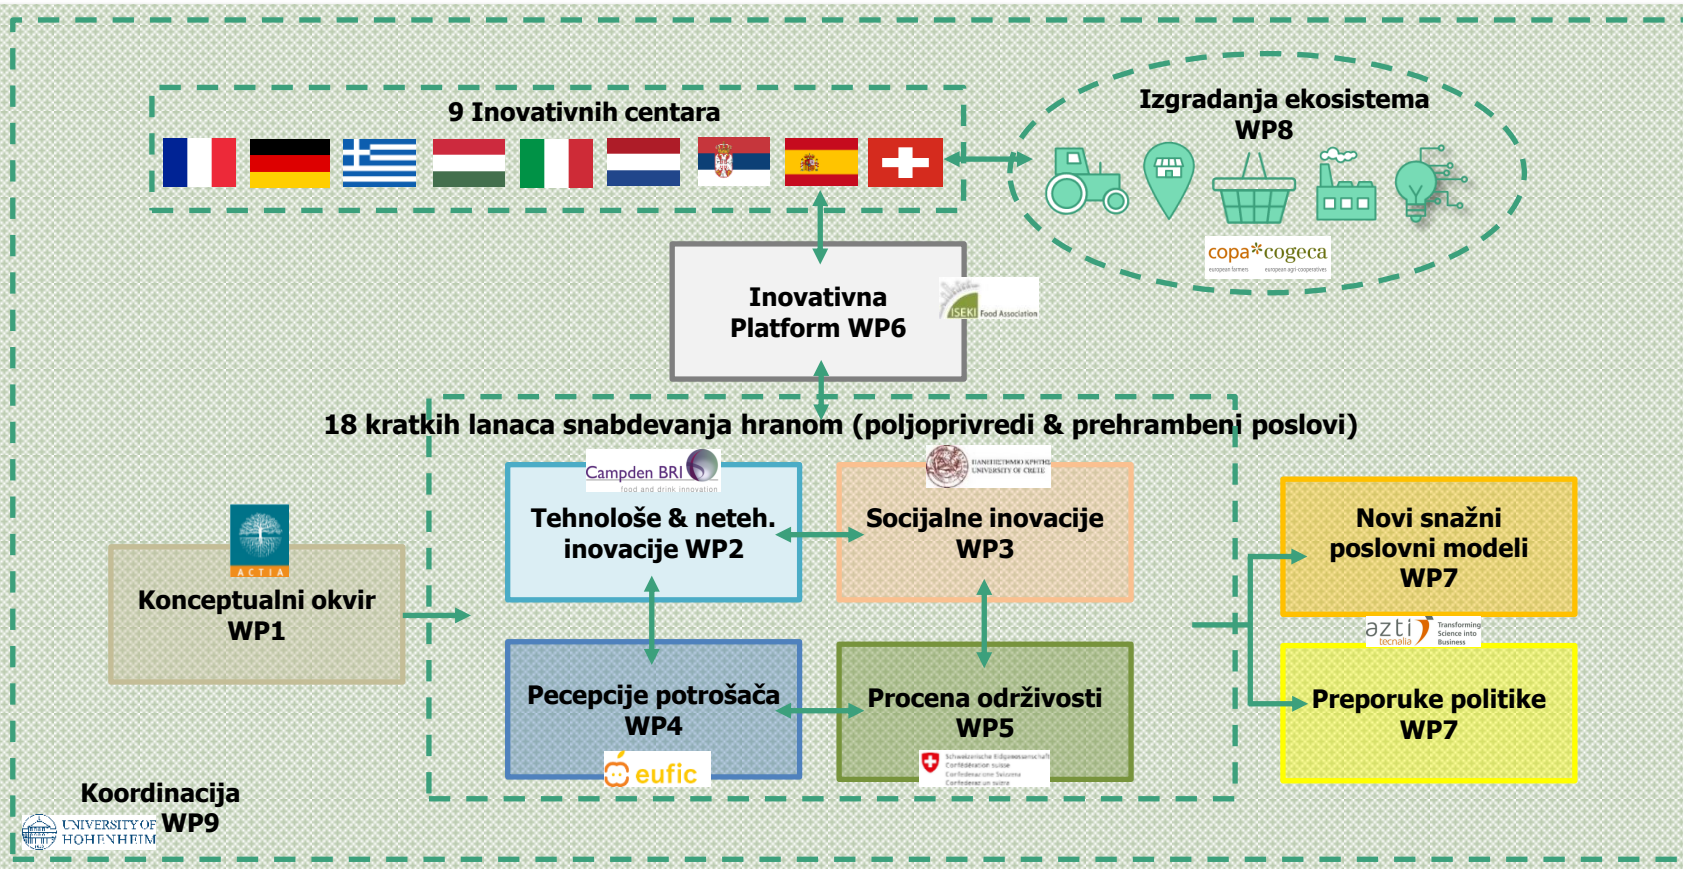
9 Inovativnih centara

Izgradanja ekosistema WP8

copa cogeca
european farmers european agri-cooperatives

Inovativna Platform WP6

ISEKI Food Association

18 kratkih lanaca snabdevanja hranom (poljoprivredi & prehrambeni poslovi)

Campden BRI
food and drink innovation

Tehnološe & neteh. inovacije WP2

ΠΑΝΕΠΙΣΤΗΜΙΟ ΚΡΗΤΗΣ
UNIVERSITY OF CRETE

Socijalne inovacije WP3

ACTIA

Konceptualni okvir WP1

Novi snažni poslovni modeli WP7

azti tecnalia Transforming Science into Business

Preporuke politike WP7

Pecepcije potrošača WP4

eufic

Procena održivosti WP5

Schweizerische Eidgenossenschaft
Confédération suisse
Confederazione Svizzera
Confederaziun svizra

Koordinacija WP9

UNIVERSITY OF HOHENHEIM